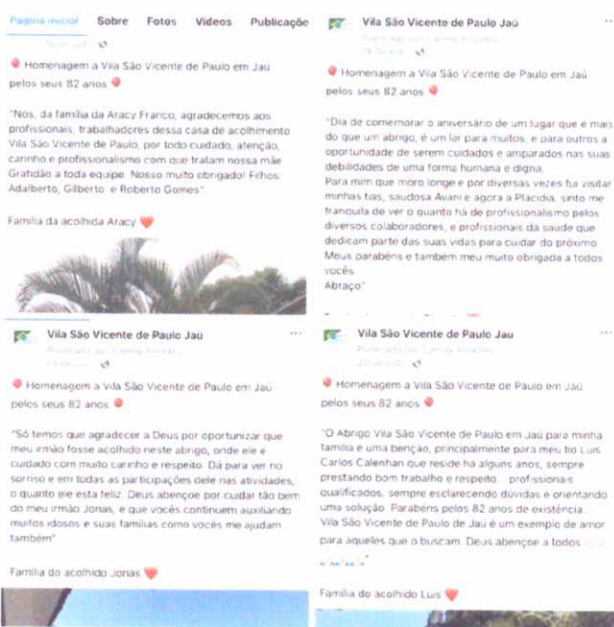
Página inicial Sobre Fotos Vídeos Publicações

Homenagem a Vila São Vicente de Paulo em Jaú pelos seus 82 anos

"Nós, da família da Aracy Franco, agradecemos aos profissionais, trabalhadores dessa casa de acolhimento Vila São Vicente de Paulo, por todo cuidado, atenção, carinho e profissionalismo com que tratam nossa mãe. Gratidão a toda equipe. Nosso muito obrigado! Filhos: Adalberto, Gilberto e Roberto Gomes".

Família da acolhida Aracy

Vila São Vicente de Paulo Jaú

Homenagem a Vila São Vicente de Paulo em Jaú pelos seus 82 anos

"Dia de comemorar o aniversário de um lugar que é mais do que um abrigo, é um lar para muitos, e para outros a oportunidade de serem cuidados e amparados nas suas debilidades de uma forma humana e digna.
Para mim que moro longe e por diversas vezes fui visitar minhas tias, saudosa Avani e agora a Placidia, sinto me tranquila de ver o quanto há de profissionalismo pelos diversos colaboradores, e profissionais da saúde que dedicam parte das suas vidas para cuidar do próximo. Meus parabéns e também meu muito obrigada a todos vocês.
Abraço"

Vila São Vicente de Paulo Jaú

Homenagem a Vila São Vicente de Paulo em Jaú pelos seus 82 anos

"Só temos que agradecer a Deus por oportunizar que meu irmão fosse acolhido neste abrigo, onde ele é cuidado com muito carinho e respeito. Dá para ver no sorriso e em todas as participações dele nas atividades, o quanto ele está feliz. Deus abençoe por cuidar tão bem do meu irmão Jonas, e que vocês continuem auxiliando muitos idosos e suas famílias como vocês me ajudam também"

Família do acolhido Jonas

Vila São Vicente de Paulo Jaú

Homenagem a Vila São Vicente de Paulo em Jaú pelos seus 82 anos

"O Abrigo Vila São Vicente de Paulo em Jaú para minha família é uma benção, principalmente para meu tio Luis Carlos Calenhan que reside há alguns anos, sempre prestando bom trabalho e respeito... profissionais qualificados, sempre esclarecendo dúvidas e orientando uma solução. Parabéns pelos 82 anos de existência...
Vila São Vicente de Paulo de Jaú é um exemplo de amor para aqueles que o buscam. Deus abençoe a todos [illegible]

Família do acolhido Luis